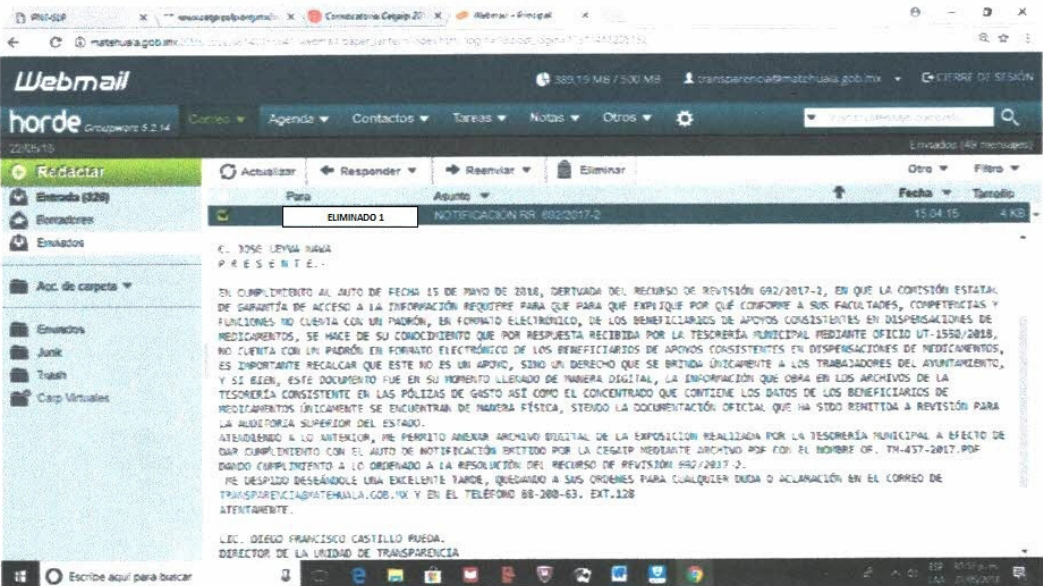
PNT-SIP | www.cegaipslp.org.mx | Convocatoria Cegaip 20 | Webmail - Principal

matehuala.gob.mx

Webmail

389.19 MB / 500 MB   transparencia@matehuala.gob.mx   CIERRE DE SESIÓN

horde Groupware 5.2.14   Correo ▾   Agenda ▾   Contactos ▾   Tareas ▾   Notas ▾   Otros ▾

22/05/18   Enviados (49 mensajes)

Redactar
Entrada (328)
Borradores
Enviados

Acc. de carpeta ▾

Enviados
Junk
Trash
Carp Virtuales

Actualizar   Responder ▾   Reenviar ▾   Eliminar   Otro ▾   Filtro ▾

Para   Asunto ▾   Fecha ▾   Tamaño

ELIMINADO 1   NOTIFICACIÓN RR. 692/2017-2   15:04:15   4 KB

C. JOSE LEYVA NAVA
P R E S E N T E.-

EN CUMPLIMIENTO AL AUTO DE FECHA 15 DE MAYO DE 2018, DERIVADA DEL RECURSO DE REVISIÓN 692/2017-2, EN QUE LA COMISIÓN ESTATAL DE GARANTÍA DE ACCESO A LA INFORMACIÓN REQUIERE PARA QUE PARA QUE EXPLIQUE POR QUÉ CONFORME A SUS FACULTADES, COMPETENCIAS Y FUNCIONES NO CUENTA CON UN PADRÓN, EN FORMATO ELECTRÓNICO, DE LOS BENEFICIARIOS DE APOYOS CONSISTENTES EN DISPENSACIONES DE MEDICAMENTOS, SE HACE DE SU CONOCIMIENTO QUE POR RESPUESTA RECIBIDA POR LA TESORERÍA MUNICIPAL MEDIANTE OFICIO UT-1550/2018, NO CUENTA CON UN PADRÓN EN FORMATO ELECTRÓNICO DE LOS BENEFICIARIOS DE APOYOS CONSISTENTES EN DISPENSACIONES DE MEDICAMENTOS, ES IMPORTANTE RECALCAR QUE ESTE NO ES UN APOYO, SINO UN DERECHO QUE SE BRINDA ÚNICAMENTE A LOS TRABAJADORES DEL AYUNTAMIENTO, Y SI BIEN, ESTE DOCUMENTO FUE EN SU MOMENTO LLENADO DE MANERA DIGITAL, LA INFORMACIÓN QUE OBRA EN LOS ARCHIVOS DE LA TESORERÍA CONSISTENTE EN LAS PÓLIZAS DE GASTO ASÍ COMO EL CONCENTRADO QUE CONTIENE LOS DATOS DE LOS BENEFICIARIOS DE MEDICAMENTOS ÚNICAMENTE SE ENCUENTRAN DE MANERA FÍSICA, SIENDO LA DOCUMENTACIÓN OFICIAL QUE HA SIDO REMITIDA A REVISIÓN PARA LA AUDITORIA SUPERIOR DEL ESTADO.
ATENDIENDO A LO ANTERIOR, ME PERMITO ANEXAR ARCHIVO DIGITAL DE LA EXPOSICIÓN REALIZADA POR LA TESORERÍA MUNICIPAL A EFECTO DE DAR CUMPLIMIENTO CON EL AUTO DE NOTIFICACIÓN EMITIDO POR LA CEGAIP MEDIANTE ARCHIVO PDF CON EL NOMBRE OF. TM-437-2017.PDF DANDO CUMPLIMIENTO A LO ORDENADO A LA RESOLUCIÓN DEL RECURSO DE REVISIÓN 692/2017-2.
ME DESPIDO DESEÁNDOLE UNA EXCELENTE TARDE, QUEDANDO A SUS ORDENES PARA CUALQUIER DUDA O ACLARACIÓN EN EL CORREO DE TRANSPARENCIA@MATEHUALA.GOB.MX Y EN EL TELÉFONO 88-208-63. EXT.128
ATENTAMENTE.

LIC. DIEGO FRANCISCO CASTILLO RUEDA.
DIRECTOR DE LA UNIDAD DE TRANSPARENCIA

Escribe aquí para buscar